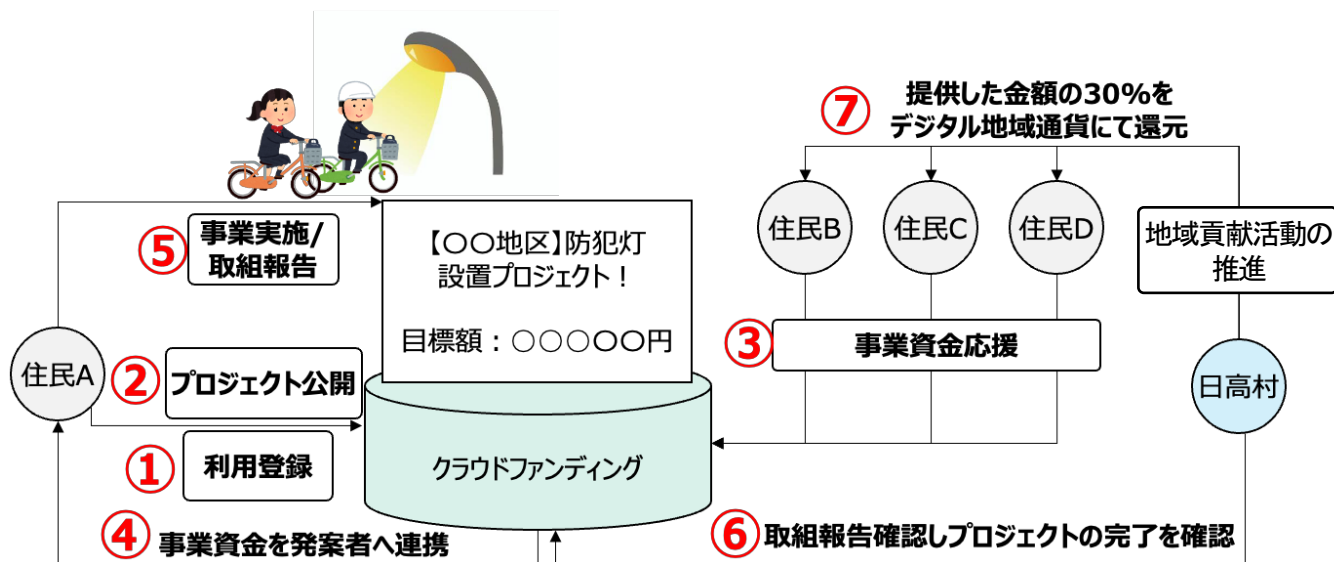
⑦ 提供した金額の30%を
デジタル地域通貨にて還元

⑤ 事業実施/取組報告

【〇〇地区】防犯灯
設置プロジェクト！

目標額：〇〇〇〇〇円

住民B

住民C

住民D

地域貢献活動の推進

住民A

② プロジェクト公開

③ 事業資金応援

日高村

① 利用登録

クラウドファンディング

④ 事業資金を発案者へ連携

⑥ 取組報告確認しプロジェクトの完了を確認